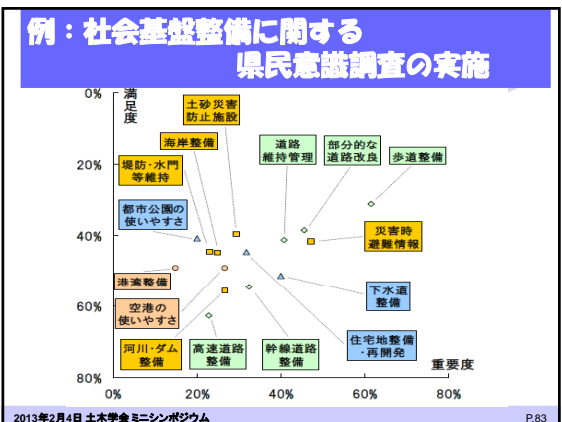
例：社会基盤整備に関する
県民意識調査の実施

満足度

0%
20%
40%
60%
80%

0%
20%
40%
60%
80%

重要度

土砂災害防止施設
海岸整備
堤防・水門等維持
都市公園の使いやすさ
港湾整備
空港の使いやすさ
河川・ダム整備
高速道路整備
幹線道路整備
道路維持管理
部分的な道路改良
歩道整備
災害時避難情報
下水道整備
住宅地整備・再開発

2013年2月4日 土木学会ミニシンポジウム
P.83